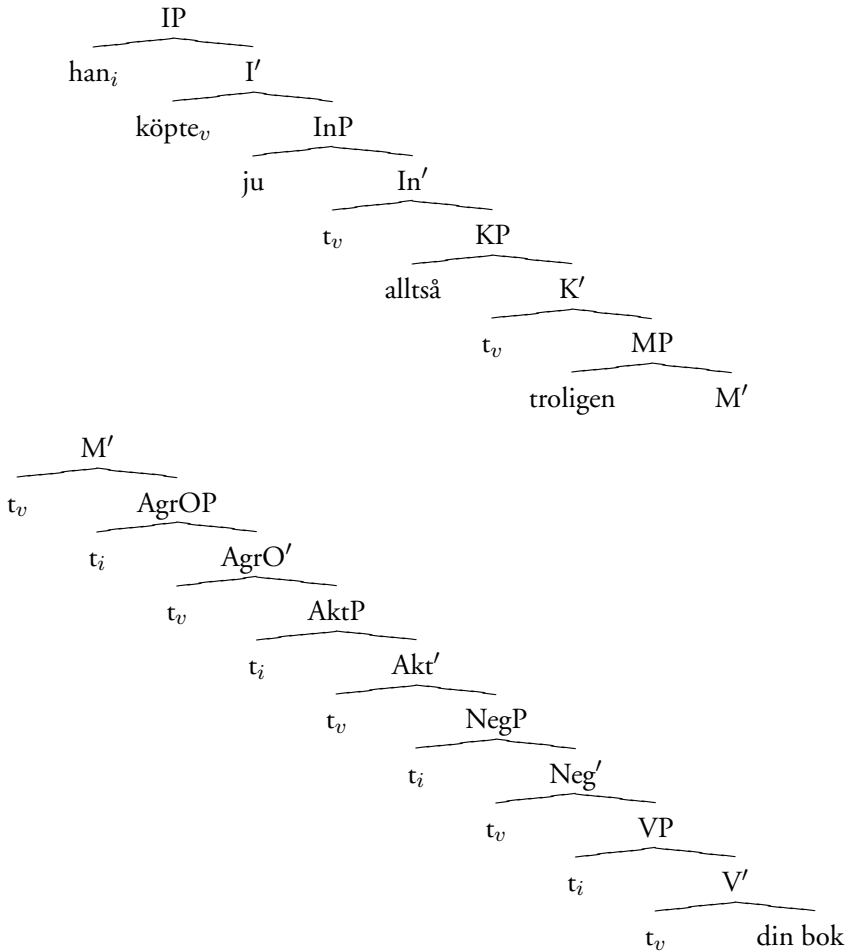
IP

han$_i$ I$'$

köpte$_v$ InP

ju In$'$

t$_v$ KP

alltså K$'$

t$_v$ MP

troligen M$'$

M$'$

t$_v$ AgrOP

t$_i$ AgrO$'$

t$_v$ AktP

t$_i$ Akt$'$

t$_v$ NegP

t$_i$ Neg$'$

t$_v$ VP

t$_i$ V$'$

t$_v$ din bok